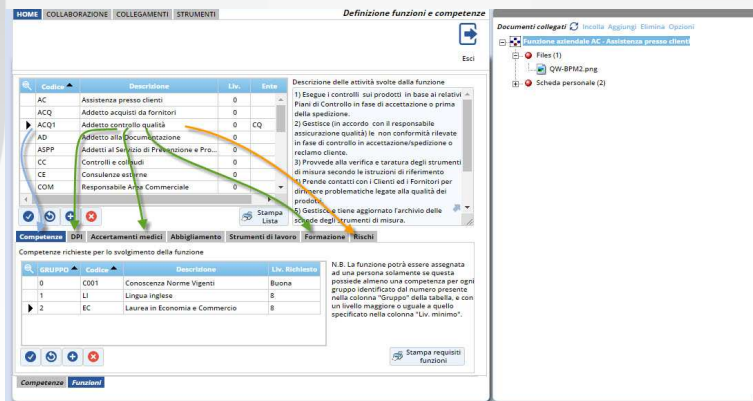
HOME COLLABORAZIONE COLLEGAMENTI STRUMENTI

Definizione funzioni e competenze

Esci

| Codice | Descrizione | Liv. | Ente |
|---|---|---|---|
| AC | Assistenza presso clienti | 0 | |
| ACQ | Addetto acquisti da fornitori | 0 | |
| ACQ1 | Addetto controllo qualità | 0 | CQ |
| AD | Addetto alla Documentazione | 0 | |
| ASPP | Addetti al Servizio di Prevenzione e Pro... | 0 | |
| CC | Controlli e collaudi | 0 | |
| CE | Consulenze esterne | 0 | |
| COM | Responsabile Area Commerciale | 0 | |

Descrizione delle attività svolte dalla funzione

1) Esegue i controlli sui prodotti in base ai relativi Piani di Controllo in fase di accettazione e prima della spedizione.
2) Gestisce (in accordo con il responsabile assicurazione qualità) le non conformità rilevate in fase di controllo in accettazione/spedizione o reclamo cliente.
3) Provvede alla verifica e taratura degli strumenti di misura secondo le istruzioni di riferimento
4) Prende contatti con i Clienti ed i Fornitori per dirimere problematiche legate alla qualità dei prodotti.
5) Gestisce e tiene aggiornato l'archivio delle schede degli strumenti di misura.

Stampa Lista

Competenze DPI Accertamenti medici Abbigliamento Strumenti di lavoro Formazione Rischi

Competenze richieste per lo svolgimento della funzione

| GRUPPO | Codice | Descrizione | Liv. Richiesto |
|---|---|---|---|
| 0 | C001 | Conoscenza Norme Vigenti | Buona |
| 1 | LI | Lingua inglese | 8 |
| 2 | EC | Laurea in Economia e Commercio | 8 |

N.B. La funzione potrà essere assegnata ad una persona solamente se questa possiede almeno una competenza per ogni gruppo identificato dal numero presente nella colonna "Gruppo" della tabella, e con un livello maggiore o uguale a quello specificato nella colonna "Liv. minimo".

Stampa requisiti funzioni

Competenze Funzioni

Documenti collegati Incolla Aggiungi Elimina Opzioni

Funzione aziendale AC - Assistenza presso clienti
Files (1)
QW-BPM2.png
Scheda personale (2)